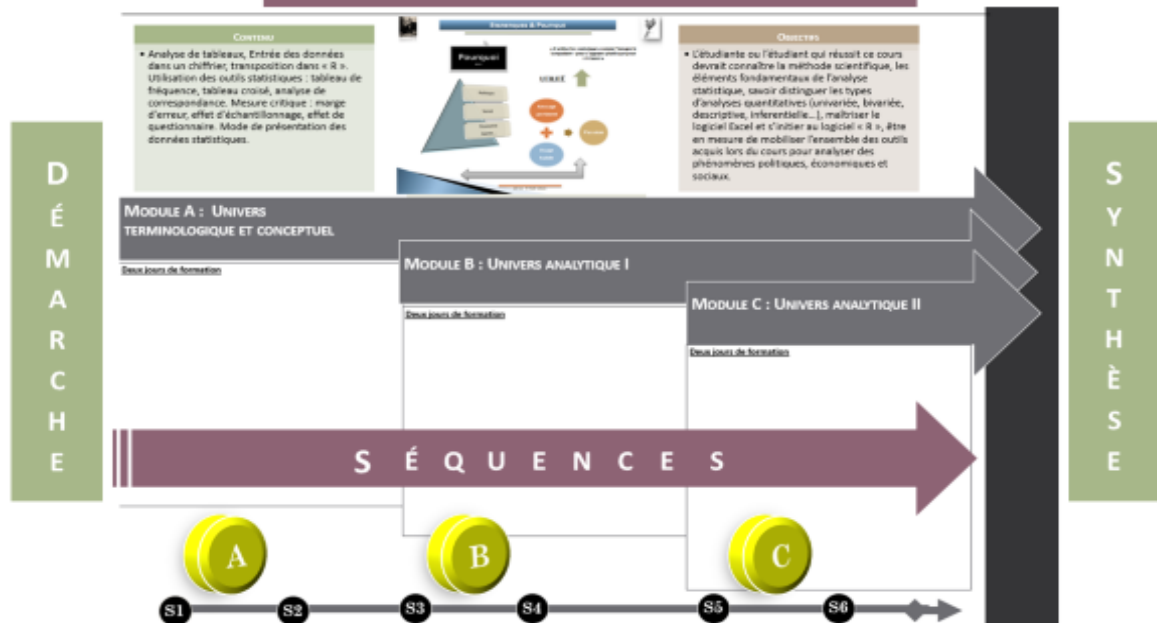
DÉMARCHE

Contenu

Analyse de tableaux, Entrée des données dans un chiffrier, transposition dans « R ». Utilisation des outils statistiques : tableau de fréquence, tableau croisé, analyse de correspondance. Mesure critique : marge d'erreur, effet d'échantillonnage, effet de questionnaire. Mode de présentation des données statistiques.

Statistiques & Politique

Pourquoi

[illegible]

Objectifs

L'étudiante ou l'étudiant qui réussit ce cours devrait connaître la méthode scientifique, les éléments fondamentaux de l'analyse statistique, savoir distinguer les types d'analyses quantitatives (univariée, bivariée, descriptive, inferentielle…), maîtriser le logiciel Excel et s'initier au logiciel « R », être en mesure de mobiliser l'ensemble des outils acquis lors du cours pour analyser des phénomènes politiques, économiques et sociaux.

Module A : Univers terminologique et conceptuel

Deux jours de formation

Module B : Univers analytique I

Deux jours de formation

Module C : Univers analytique II

Deux jours de formation

SÉQUENCES

A

B

C

S1 S2 S3 S4 S5 S6

SYNTHÈSE